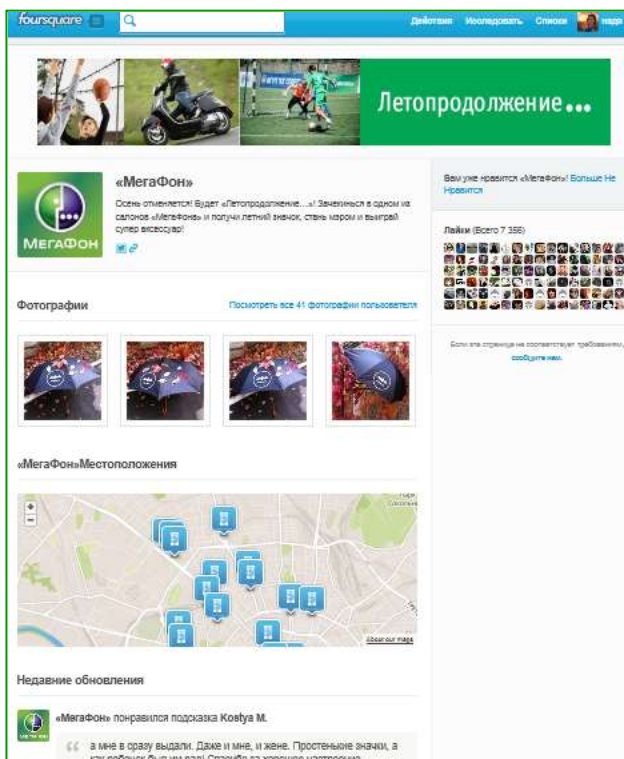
foursquare

Действия Исследовать Списки надя

Летопродолжение...

«МегаФон»

Осень отменяется! Будет «Летопродолжение...»! Зачекинься в одном из салонов «МегаФона» и получи летний значок, стань мэром и выиграй супер аксессуар!

МегаФон

Вам уже нравится «МегаФон»! Больше Не Нравится

Лайки (Всего 7 356)

Фотографии

Посмотреть все 41 фотографии пользователя

Если эта страница не соответствует требованиям, сообщите нам.

«МегаФон»Местоположения

About our maps

Недавние обновления

«МегаФон» понравился подсказка Kostya M.

а мне в сразу выдали. Даже и мне, и жене. Простенькие значки, а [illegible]